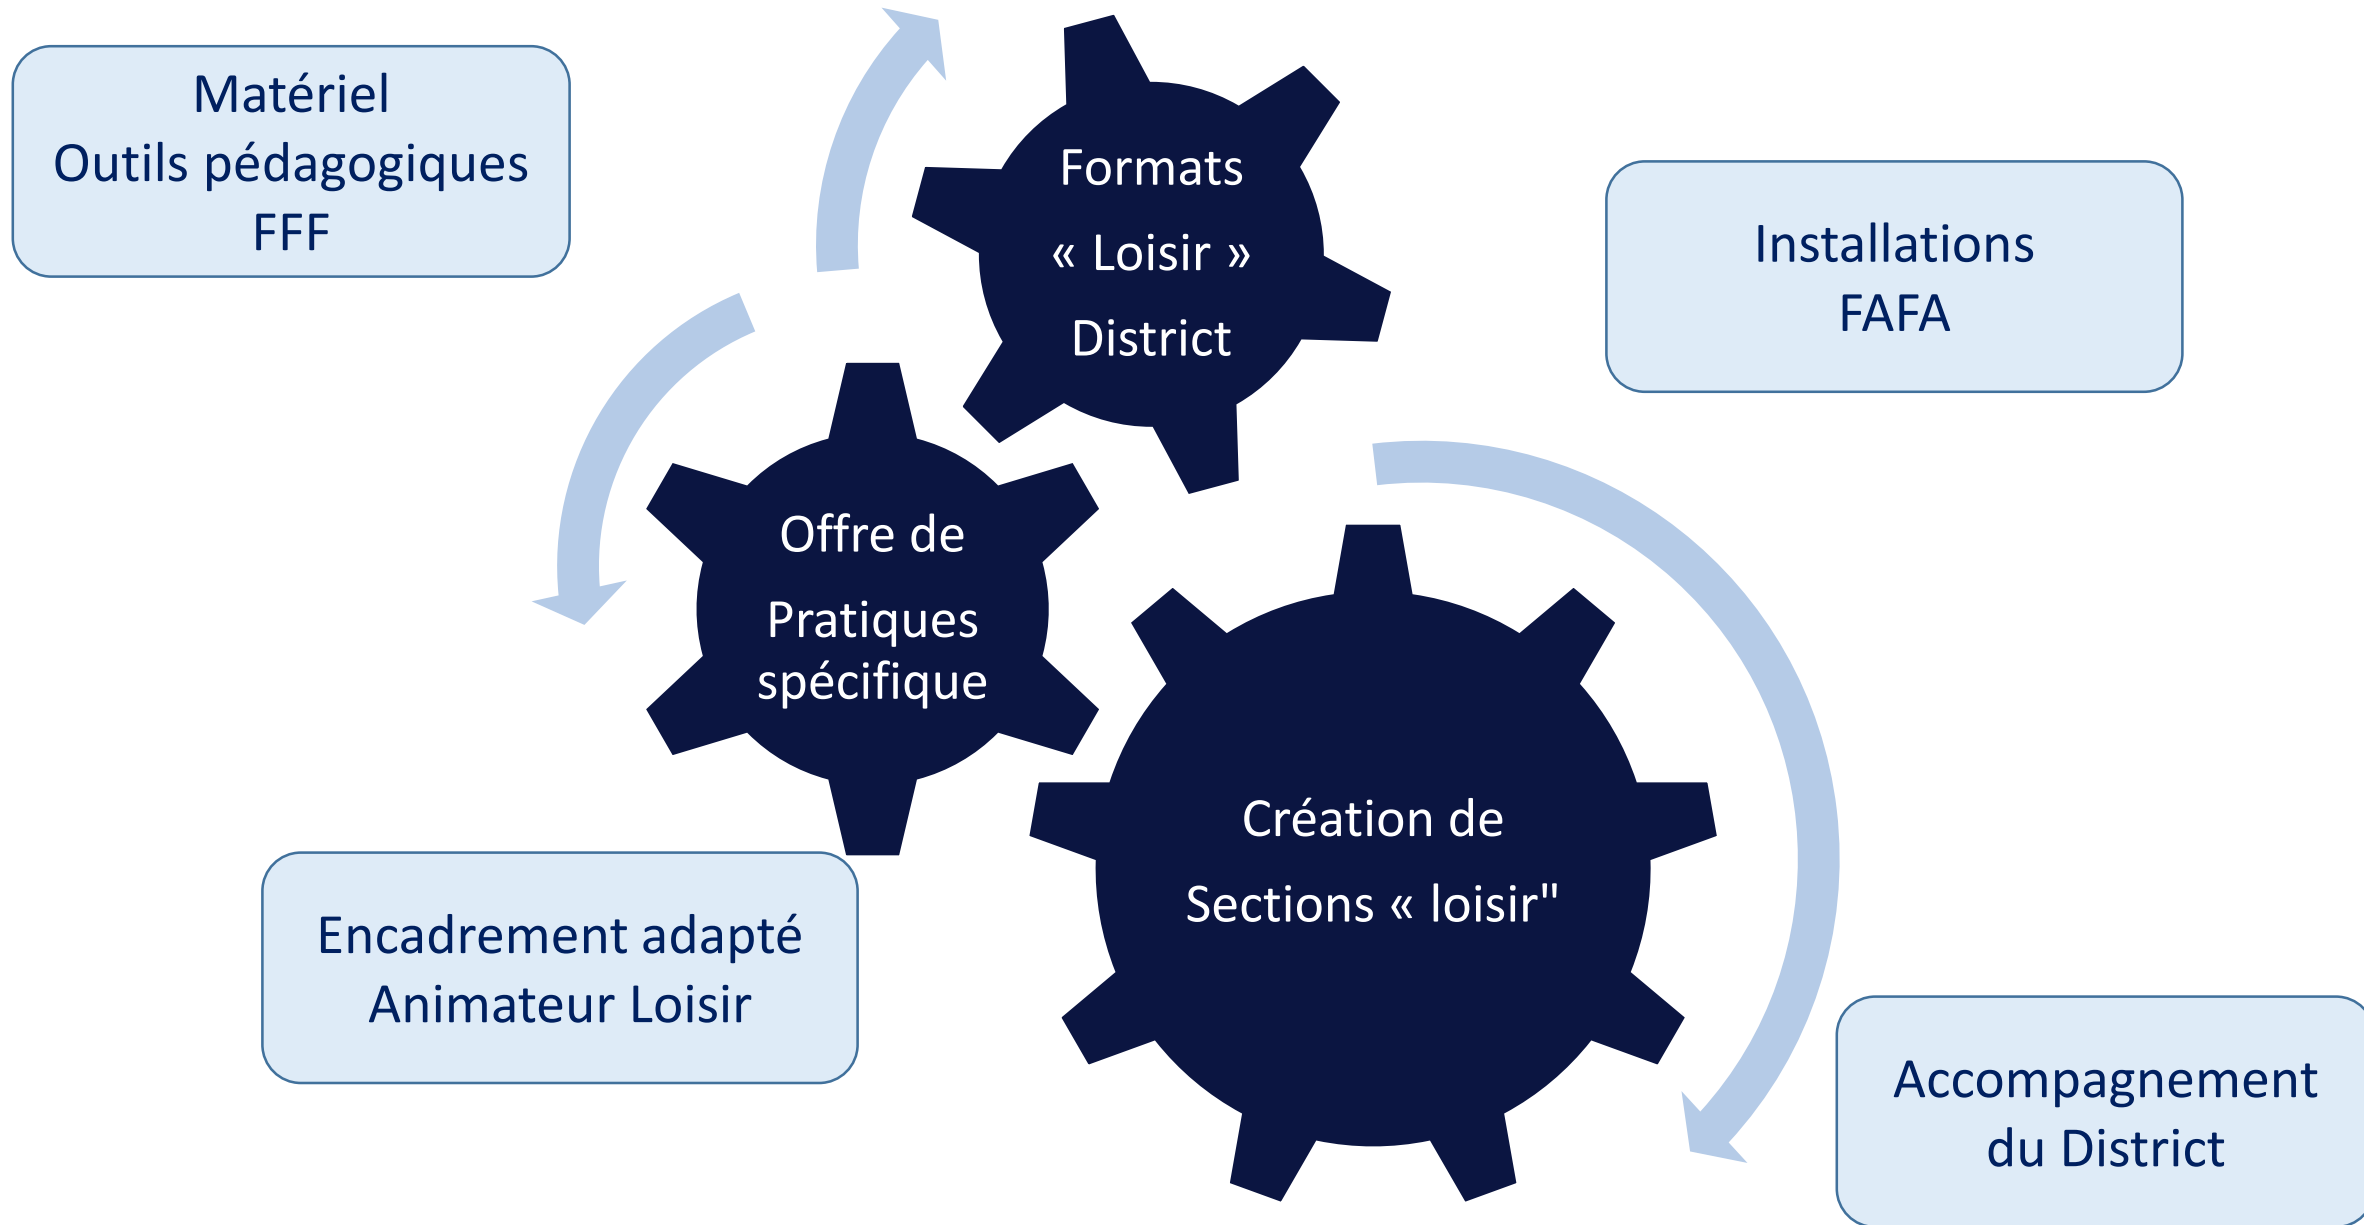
Matériel
Outils pédagogiques
FFF

Formats
« Loisir »
District

Installations
FAFA

Offre de
Pratiques
spécifique

Création de
Sections « loisir"

Encadrement adapté
Animateur Loisir

Accompagnement
du District